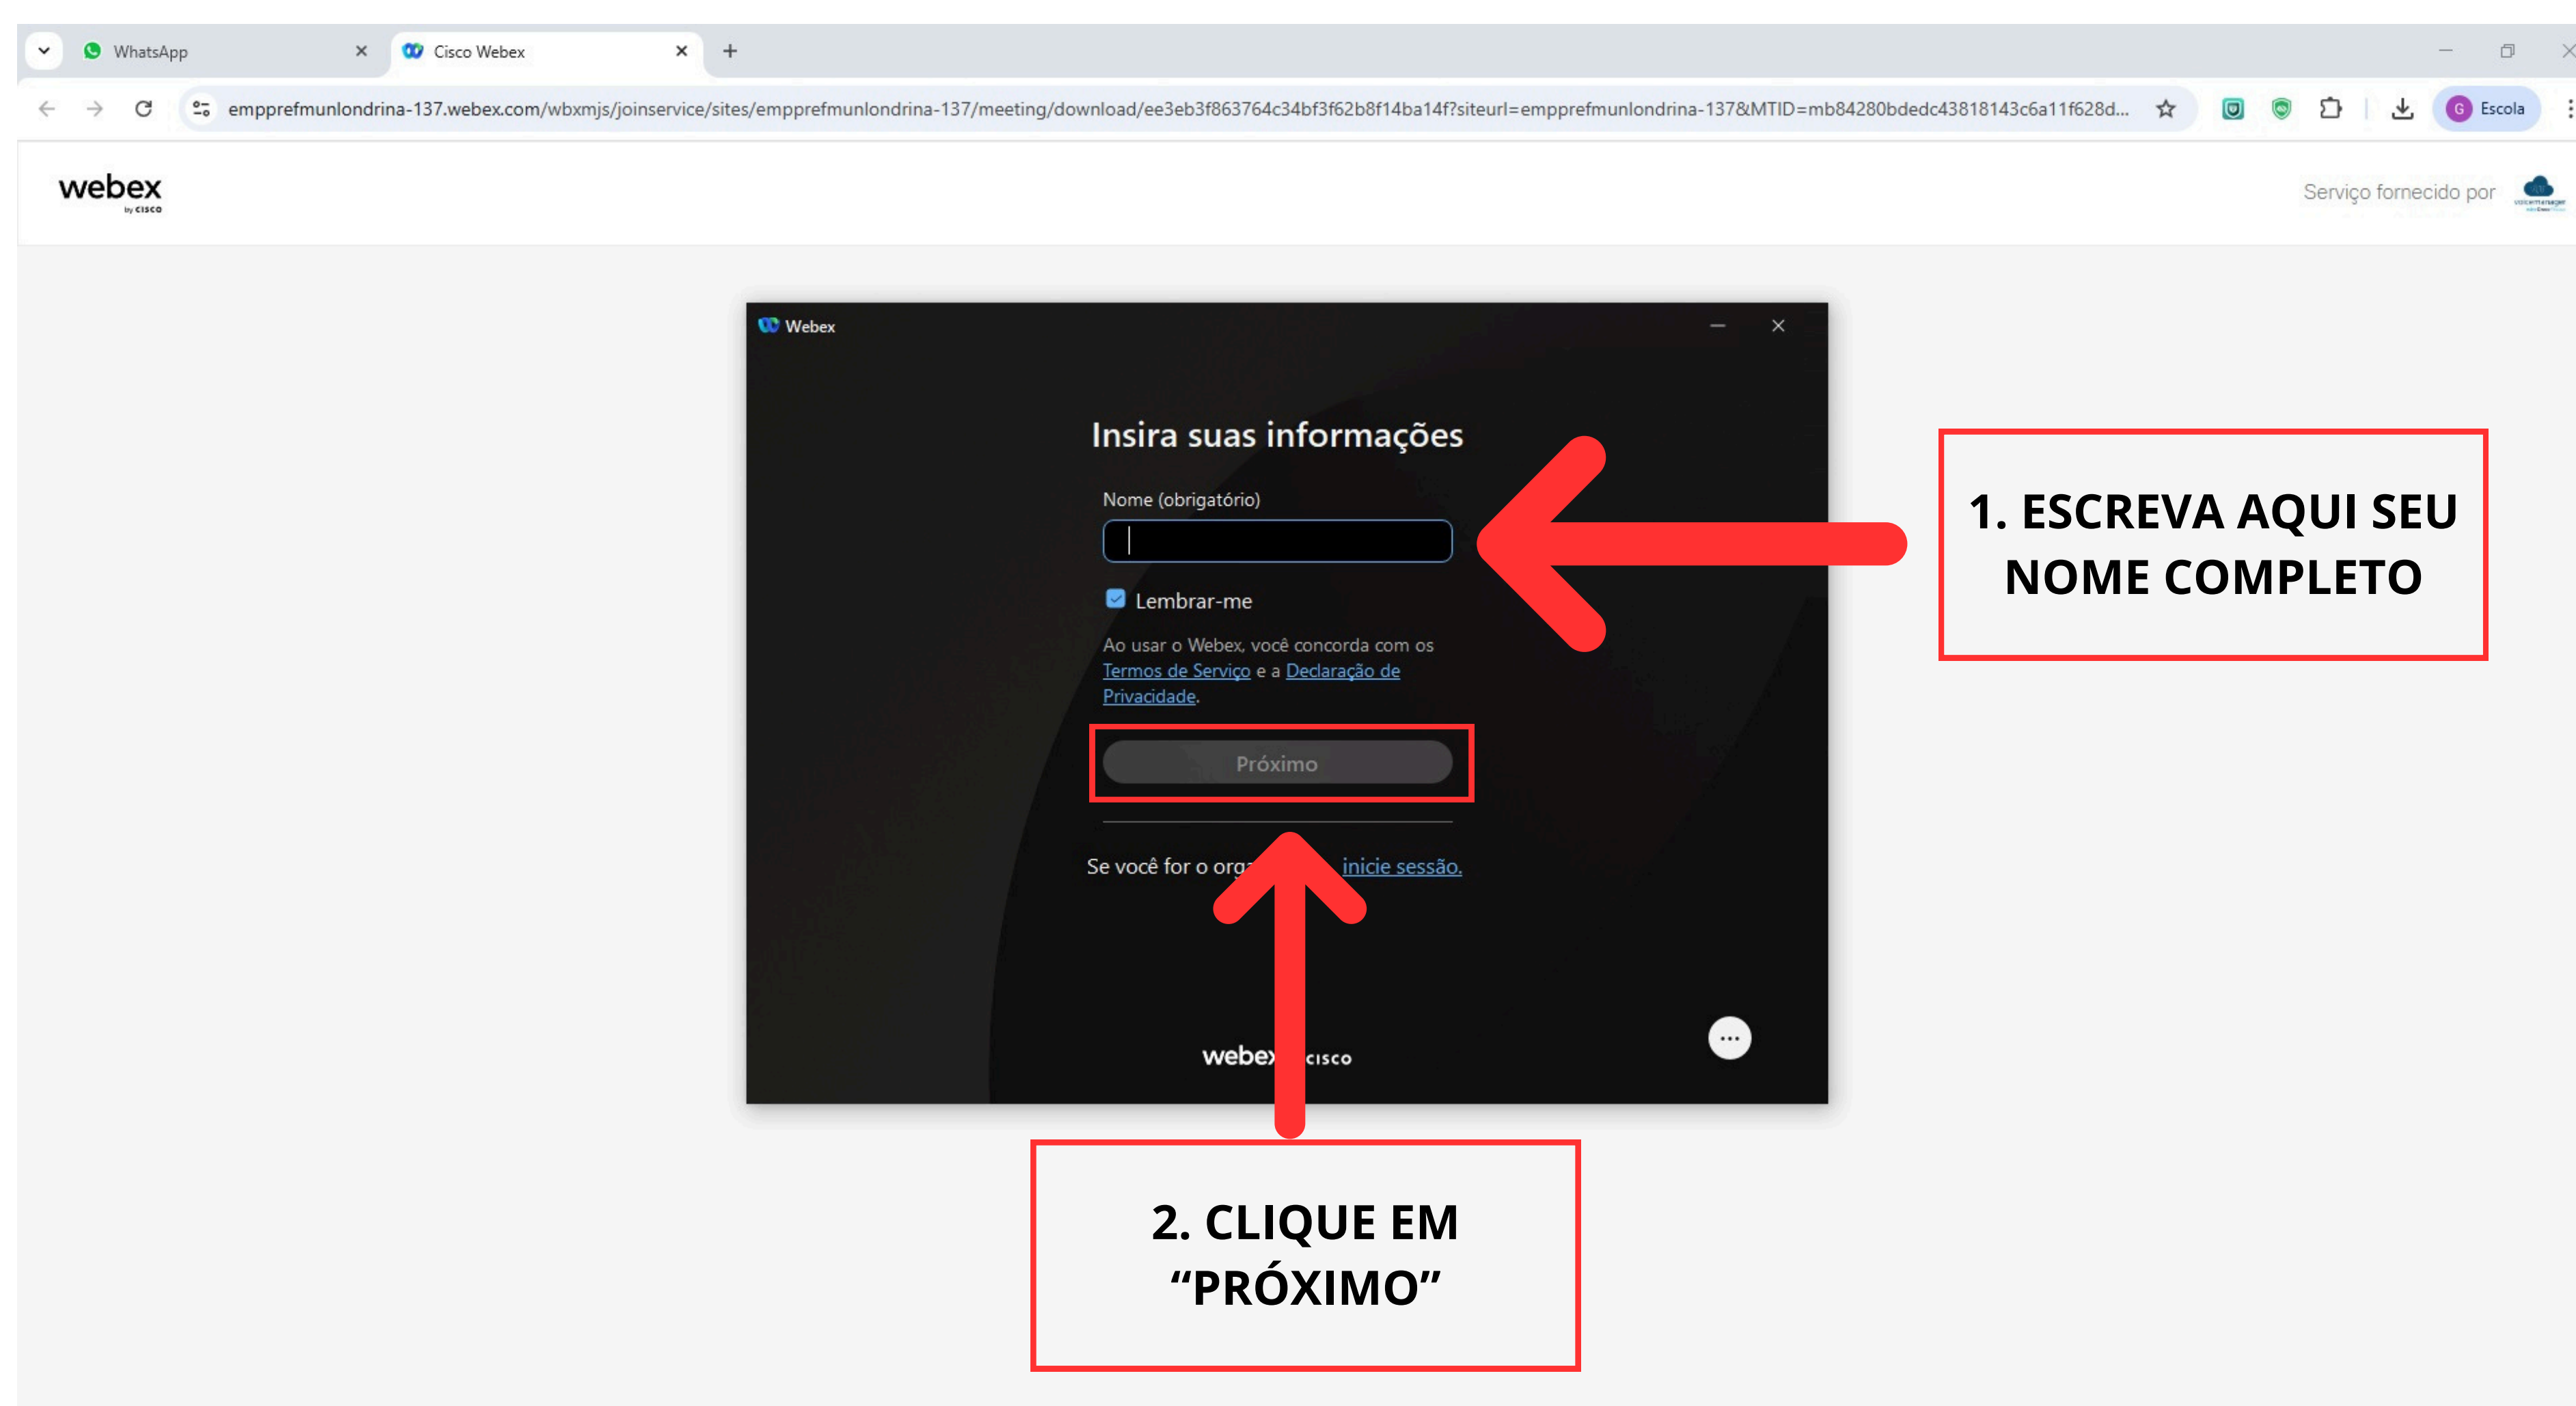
WhatsApp
Cisco Webex
+

empprefmunlondrina-137.webex.com/wbxmjs/joinservice/sites/empprefmunlondrina-137/meeting/download/ee3eb3f863764c34bf3f62b8f14ba14f?siteurl=empprefmunlondrina-137&MTID=mb84280bdedc43818143c6a11f628d...

Escola

webex by cisco

Serviço fornecido por

Webex

Insira suas informações

Nome (obrigatório)

Lembrar-me

Ao usar o Webex, você concorda com os Termos de Serviço e a Declaração de Privacidade.

Próximo

Se você for o org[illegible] inicie sessão.

webex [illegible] cisco

1. ESCREVA AQUI SEU NOME COMPLETO

2. CLIQUE EM “PRÓXIMO”